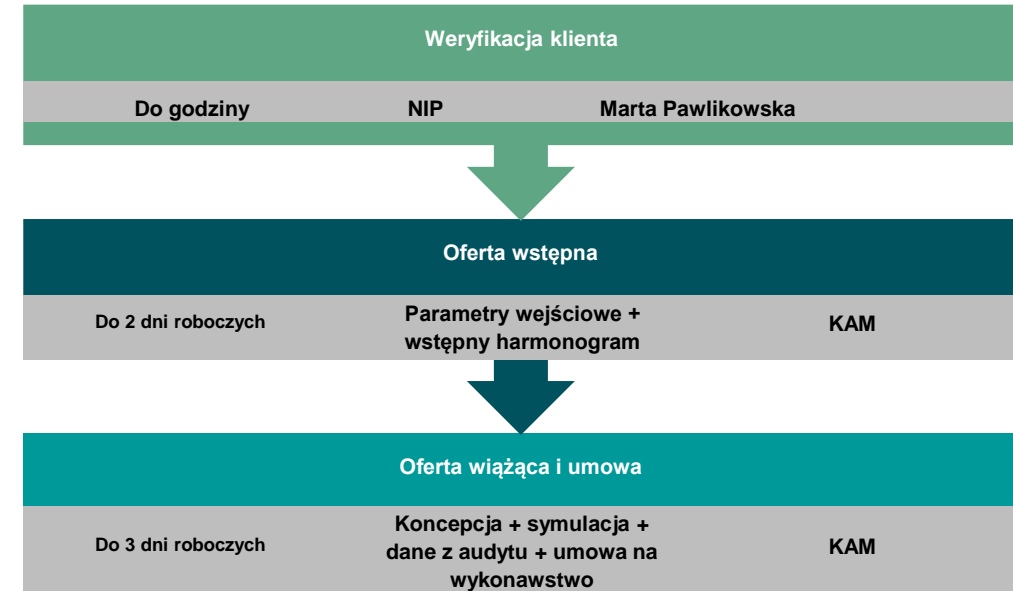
Weryfikacja klienta

Do godziny

NIP

Marta Pawlikowska

Oferta wstępna

Do 2 dni roboczych

Parametry wejściowe + wstępny harmonogram

KAM

Oferta wiążąca i umowa

Do 3 dni roboczych

Koncepcja + symulacja + dane z audytu + umowa na wykonawstwo

KAM